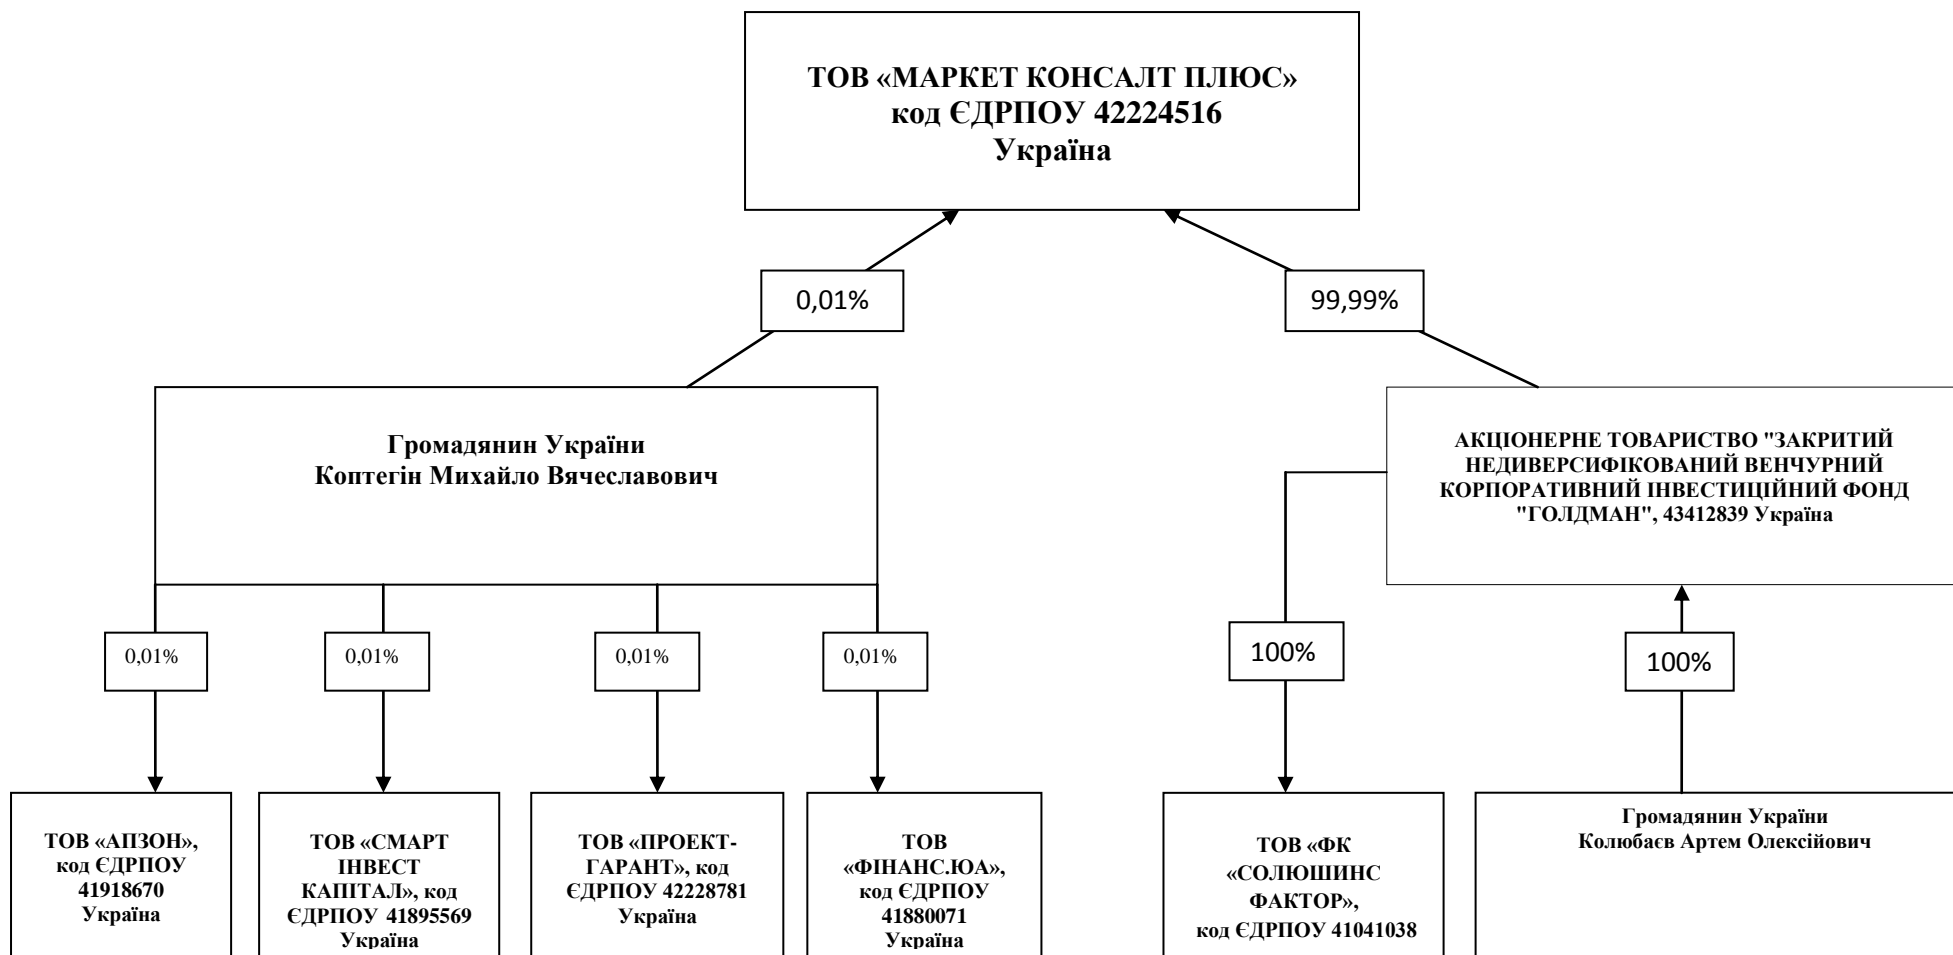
ТОВ «МАРКЕТ КОНСАЛТ ПЛЮС»
код ЄДРПОУ 42224516
Україна

0,01%

99,99%

Громадянин України
Коптегін Михайло Вячеславович

АКЦІОНЕРНЕ ТОВАРИСТВО "ЗАКРИТИЙ НЕДИВЕРСИФІКОВАНИЙ ВЕНЧУРНИЙ КОРПОРАТИВНИЙ ІНВЕСТИЦІЙНИЙ ФОНД "ГОЛДМАН", 43412839 Україна

0,01%

0,01%

0,01%

0,01%

100%

100%

ТОВ «АПЗОН», код ЄДРПОУ 41918670 Україна

ТОВ «СМАРТ ІНВЕСТ КАПІТАЛ», код ЄДРПОУ 41895569 Україна

ТОВ «ПРОЕКТ-ГАРАНТ», код ЄДРПОУ 42228781 Україна

ТОВ «ФІНАНС.ЮА», код ЄДРПОУ 41880071 Україна

ТОВ «ФК «СОЛЮШИНС ФАКТОР», код ЄДРПОУ 41041038

Громадянин України
Колюбаєв Артем Олексійович